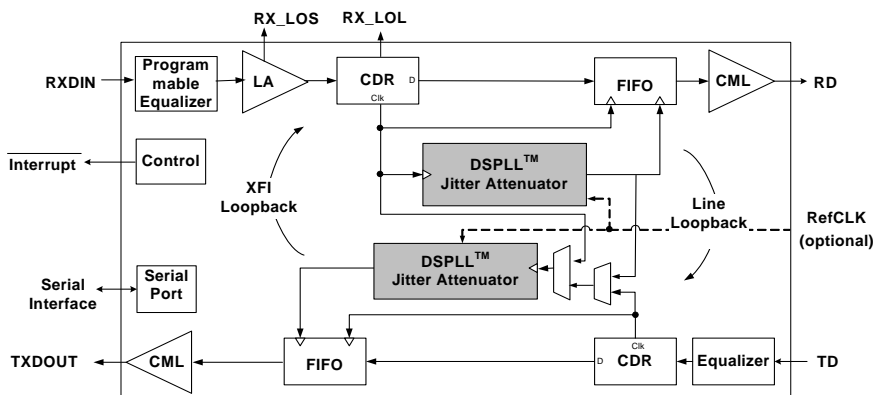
RX_LOS

RX_LOL

RXDIN

Programmable Equalizer

LA

CDR

D

Clk

FIFO

CML

RD

$\overline{\text{Interrupt}}$

Control

DSPLL$^{TM}$ Jitter Attenuator

XFI Loopback

Line Loopback

RefCLK (optional)

DSPLL$^{TM}$ Jitter Attenuator

Serial Interface

Serial Port

Clk

TXDOUT

CML

FIFO

D

CDR

Equalizer

TD